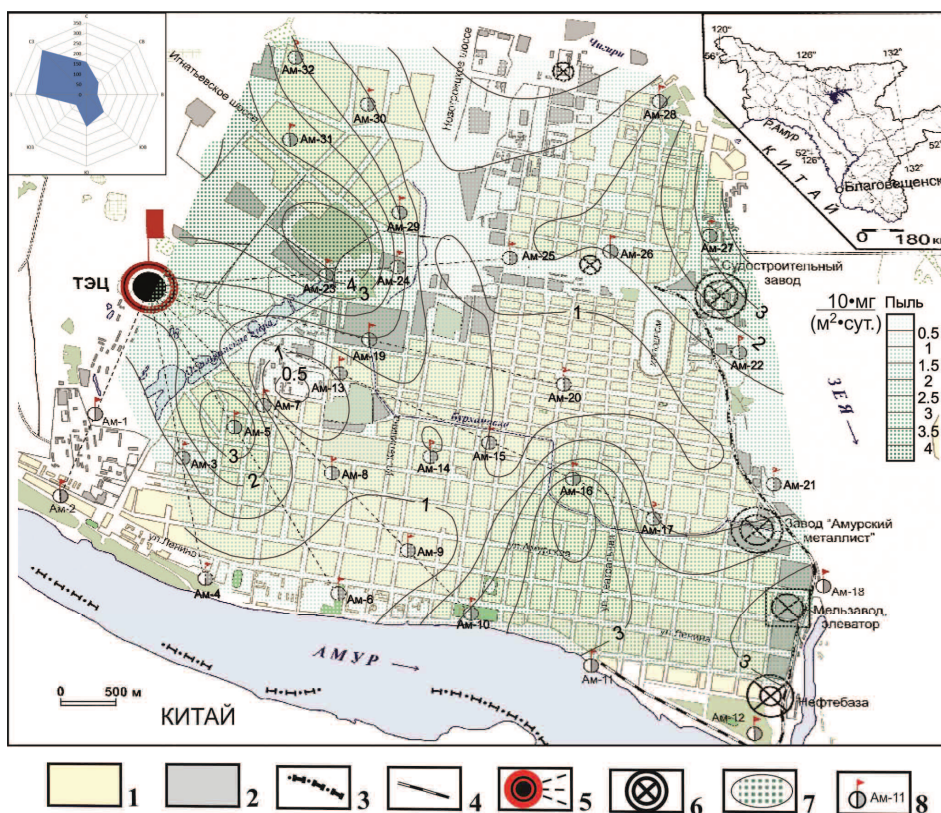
Игнатьевское шоссе
Новотроицкое шоссе
Чигири
Ам-32
Ам-30
Ам-31
Ам-28
Ам-29
Ам-25
Ам-26
Ам-27
ТЭЦ
Ам-23
4
3
Ам-24
Судостроительный завод
1
3
$\frac{10 \cdot мг}{(м^2 \cdot сут.)}$ Пыль
0.5
1
1.5
2
2.5
3
3.5
4
Ам-19
2
Ам-22
0.5
1
Ам-13
Ам-7
Ам-20
ЗЕЯ
Ам-1
Ам-5
Бурхановка
3
Ам-3
2
Ам-8
Ам-14
Ам-15
Ам-16
Ам-21
Ам-2
1
Ам-17
Завод "Амурский металлист"
ул. Ленина
Ам-9
Ам-4
Ам-6
Ам-18
Ам-10
Мельзавод, элеватор
АМУР
3
3
Ам-11
0 500 м
КИТАЙ
Нефтебаза
Ам-12
120°
126°
132°
56°
р.Амур
52°
126°
132°
52°
КИТАЙ
Благовещенск
0 180 км
1
2
3
4
5
6
7
Ам-11
8